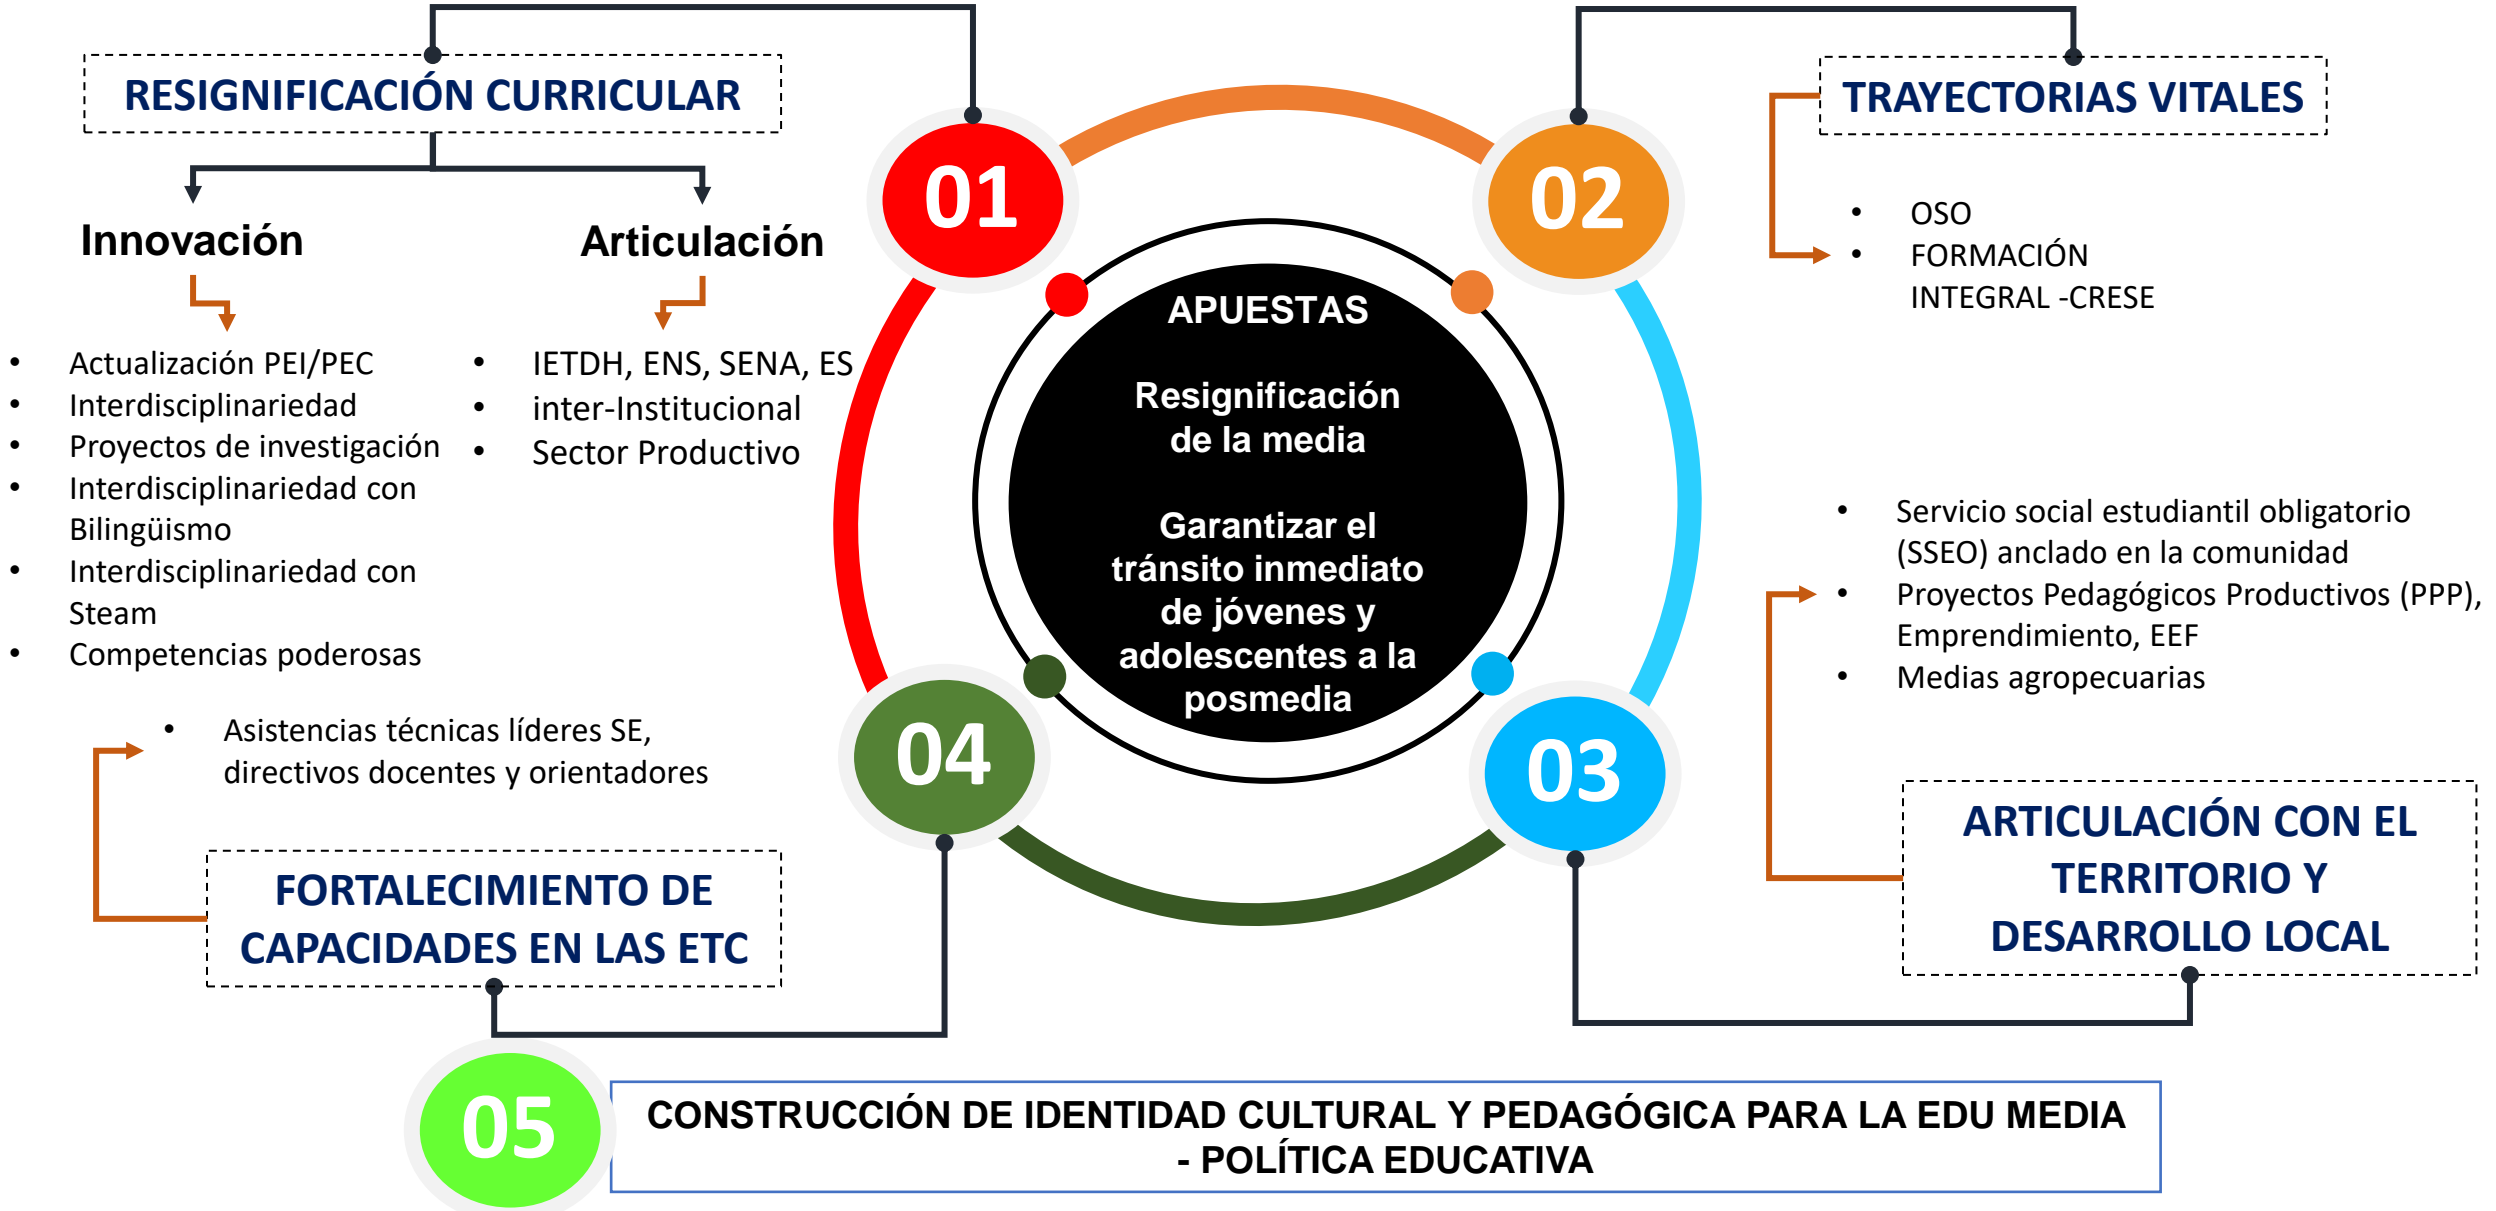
RESIGNIFICACIÓN CURRICULAR

Innovación

- Actualización PEI/PEC
- Interdisciplinariedad
- Proyectos de investigación
- Interdisciplinariedad con Bilingüismo
- Interdisciplinariedad con Steam
- Competencias poderosas

Articulación

- IETDH, ENS, SENA, ES
- inter-Institucional
- Sector Productivo

01

02

TRAYECTORIAS VITALES

- OSO
- FORMACIÓN INTEGRAL -CRESE

APUESTAS

Resignificación de la media

Garantizar el tránsito inmediato de jóvenes y adolescentes a la posmedia

- Servicio social estudiantil obligatorio (SSEO) anclado en la comunidad
- Proyectos Pedagógicos Productivos (PPP), Emprendimiento, EEF
- Medias agropecuarias

03

ARTICULACIÓN CON EL TERRITORIO Y DESARROLLO LOCAL

04

- Asistencias técnicas líderes SE, directivos docentes y orientadores

FORTALECIMIENTO DE CAPACIDADES EN LAS ETC

05

CONSTRUCCIÓN DE IDENTIDAD CULTURAL Y PEDAGÓGICA PARA LA EDU MEDIA - POLÍTICA EDUCATIVA